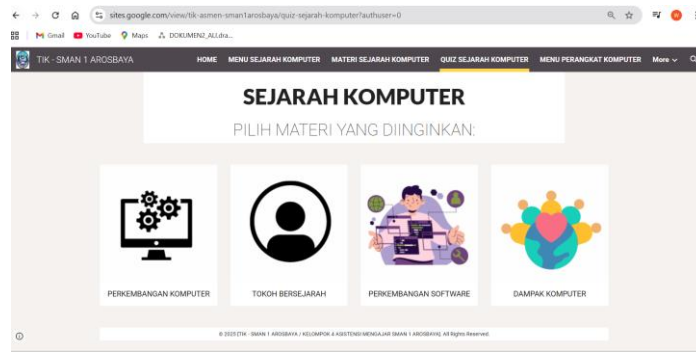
sites.google.com/view/tik-asmen-sman1arosbaya/quiz-sejarah-komputer?authuser=0

Gmail YouTube Maps DOKUMEN2_ALL.dra...

TIK - SMAN 1 AROSBAYA

HOME MENU SEJARAH KOMPUTER MATERI SEJARAH KOMPUTER QUIZ SEJARAH KOMPUTER MENU PERANGKAT KOMPUTER More

SEJARAH KOMPUTER

PILIH MATERI YANG DIINGINKAN:

PERKEMBANGAN KOMPUTER

TOKOH BERSEJARAH

PERKEMBANGAN SOFTWARE

DAMPAK KOMPUTER

© 2025 [TIK - SMAN 1 AROSBAYA / KELOMPOK 4 ASISTENSI MENGAJAR SMAN 1 AROSBAYA]. All Rights Reserved